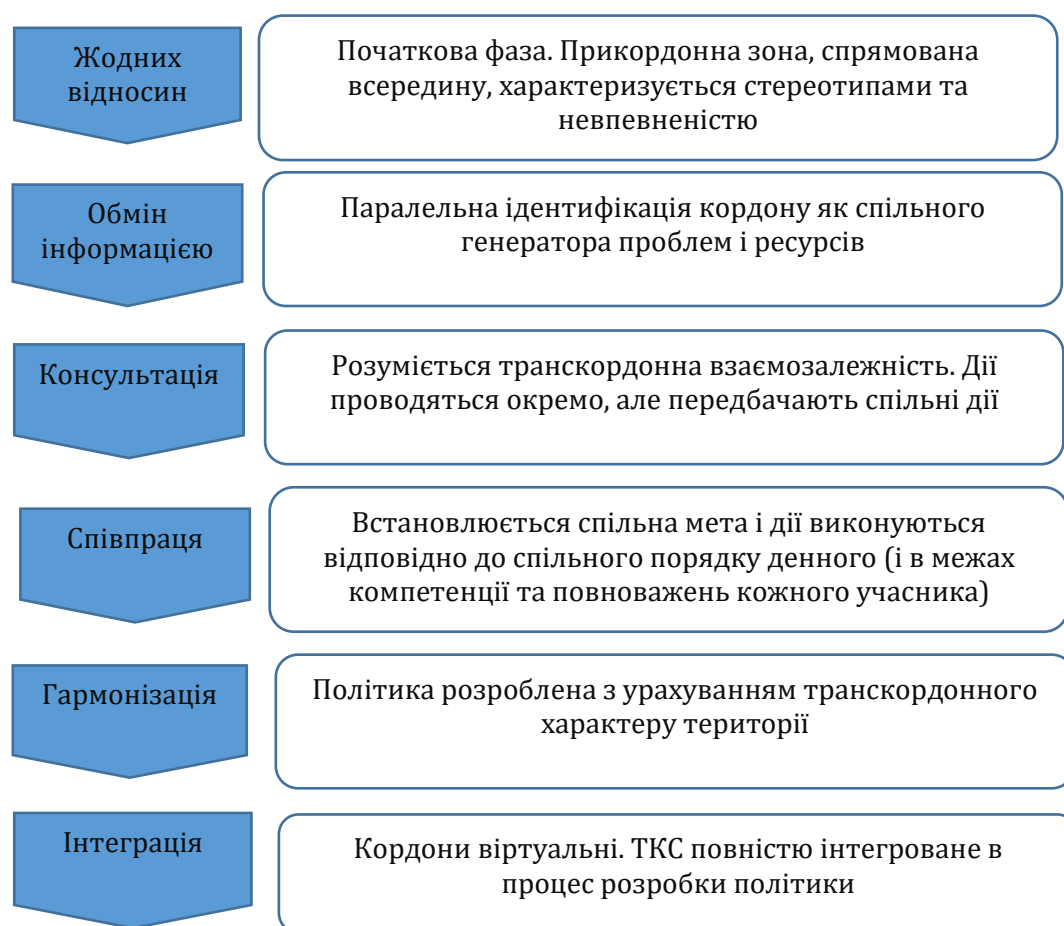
Жодних відносин

Початкова фаза. Прикордонна зона, спрямована всередину, характеризується стереотипами та невпевненістю

Обмін інформацією

Паралельна ідентифікація кордону як спільного генератора проблем і ресурсів

Консультація

Розуміється транскордонна взаємозалежність. Дії проводяться окремо, але передбачають спільні дії

Співпраця

Встановлюється спільна мета і дії виконуються відповідно до спільного порядку денного (і в межах компетенції та повноважень кожного учасника)

Гармонізація

Політика розроблена з урахуванням транскордонного характеру території

Інтеграція

Кордони віртуальні. ТКС повністю інтегроване в процес розробки політики